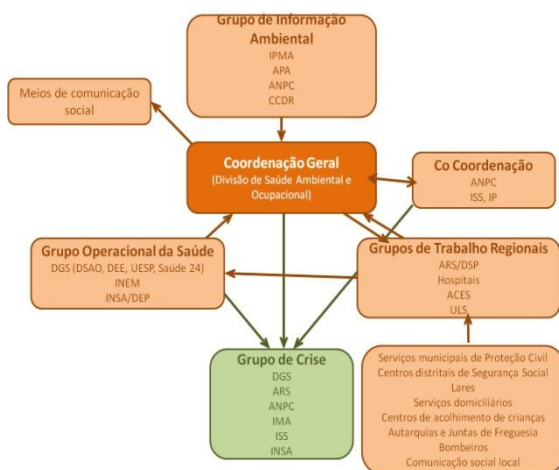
Grupo de Informação Ambiental
IPMA
APA
ANPC
CCDR

Meios de comunicação social

Coordenação Geral
(Divisão de Saúde Ambiental e Ocupacional)

Co Coordenação
ANPC
ISS, IP

Grupo Operacional da Saúde
DGS (DSAO, DEE, UESP, Saúde 24)
INEM
INSA/DEP

Grupos de Trabalho Regionais
ARS/DSP
Hospitais
ACES
ULS

Grupo de Crise
DGS
ARS
ANPC
IMA
ISS
INSA

Serviços municipais de Proteção Civil
Centros distritais de Segurança Social
Lares
Serviços domiciliários
Centros de acolhimento de crianças
Autarquias e Juntas de Freguesia
Bombeiros
Comunicação social local